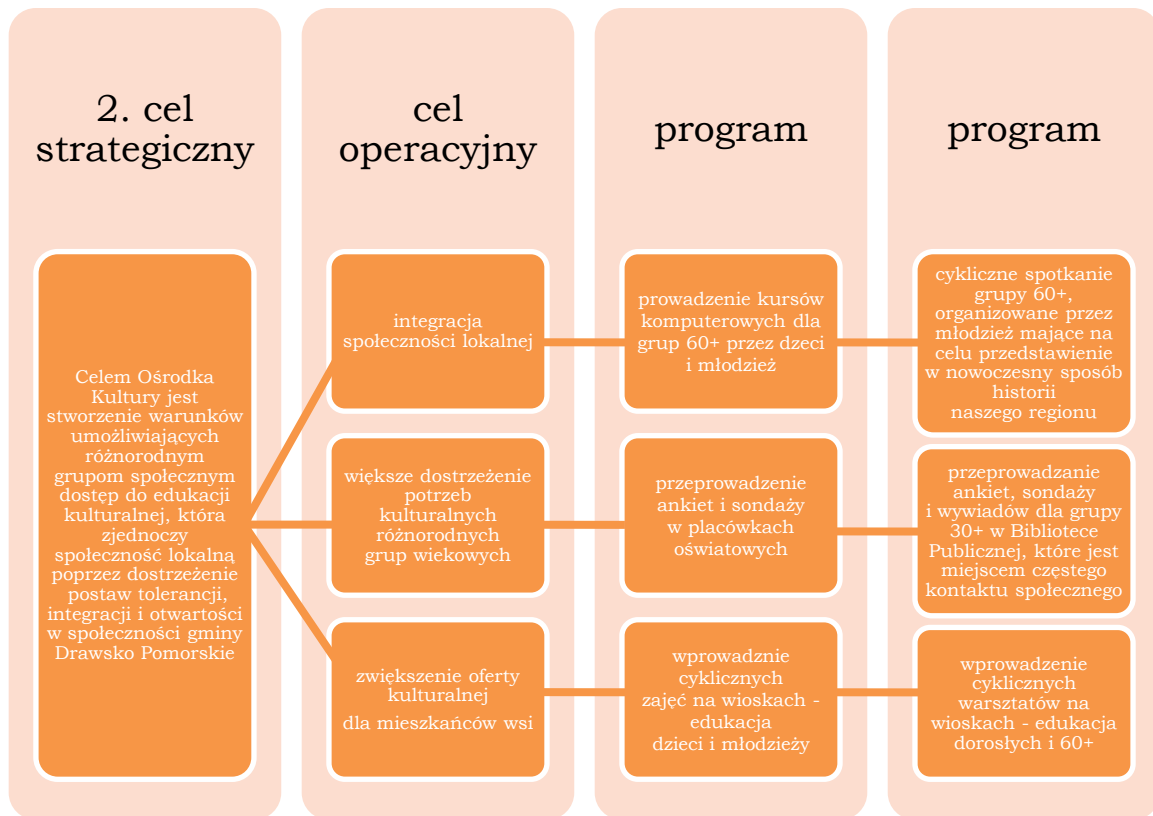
2. cel strategiczny

cel operacyjny

program

program

Celem Ośrodka Kultury jest stworzenie warunków umożliwiających różnorodnym grupom społecznym dostęp do edukacji kulturalnej, która zjednoczy społeczność lokalną poprzez dostrzeżenie postaw tolerancji, integracji i otwartości w społeczności gminy Drawsko Pomorskie

integracja społeczności lokalnej

prowadzenie kursów komputerowych dla grup 60+ przez dzieci i młodzież

cykliczne spotkanie grupy 60+, organizowane przez młodzież mające na celu przedstawienie w nowoczesny sposób historii naszego regionu

większe dostrzeżenie potrzeb kulturalnych różnorodnych grup wiekowych

przeprowadzenie ankiet i sondaży w placówkach oświatowych

przeprowadzanie ankiet, sondaży i wywiadów dla grupy 30+ w Bibliotece Publicznej, które jest miejscem częstego kontaktu społecznego

zwiększenie oferty kulturalnej dla mieszkańców wsi

wprowadznie cyklicznych zajęć na wioskach - edukacja dzieci i młodzieży

wprowadzenie cyklicznych warsztatów na wioskach - edukacja dorosłych i 60+